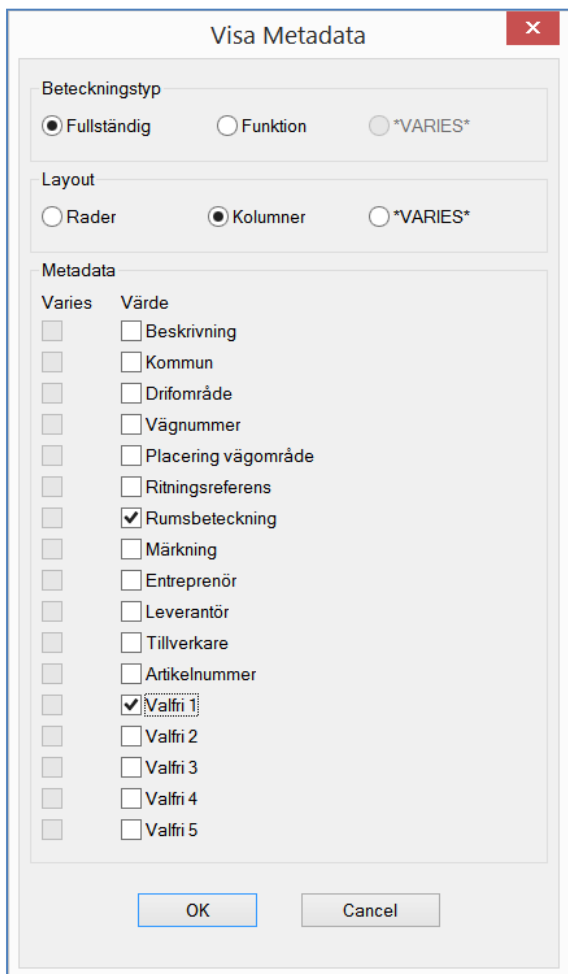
Visa Metadata

Beteckningstyp

Fullständig Funktion *VARIES*

Layout

Rader Kolumner *VARIES*

Metadata

Varies Värde

Beskrivning
Kommun
Drifområde
Vägnummer
Placering vägområde
Ritningsreferens
Rumsbeteckning
Märkning
Entreprenör
Leverantör
Tillverkare
Artikelnummer
Valfri 1
Valfri 2
Valfri 3
Valfri 4
Valfri 5

OK Cancel